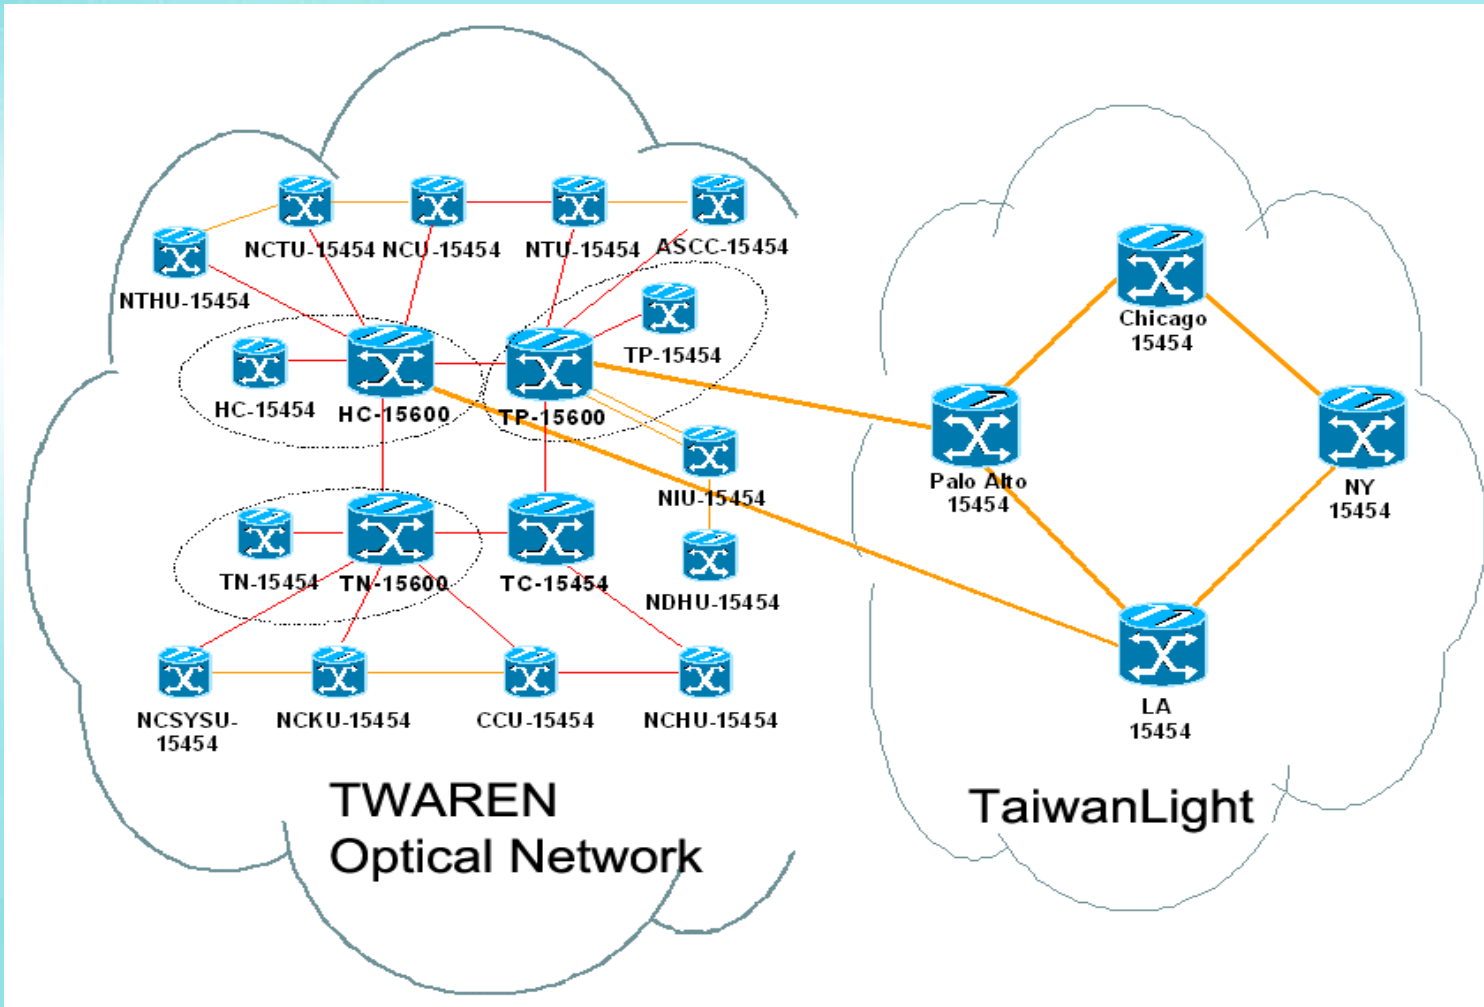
NCTU-15454 NCU-15454 NTU-15454 ASCC-15454

NTHU-15454

TP-15454

HC-15454 HC-15600 TP-15600

NIU-15454

TN-15454 TN-15600 TC-15454

NDHU-15454

NCSYSU-15454 NCKU-15454 CCU-15454 NCHU-15454

TWAREN Optical Network

Chicago 15454

Palo Alto 15454

NY 15454

LA 15454

TaiwanLight